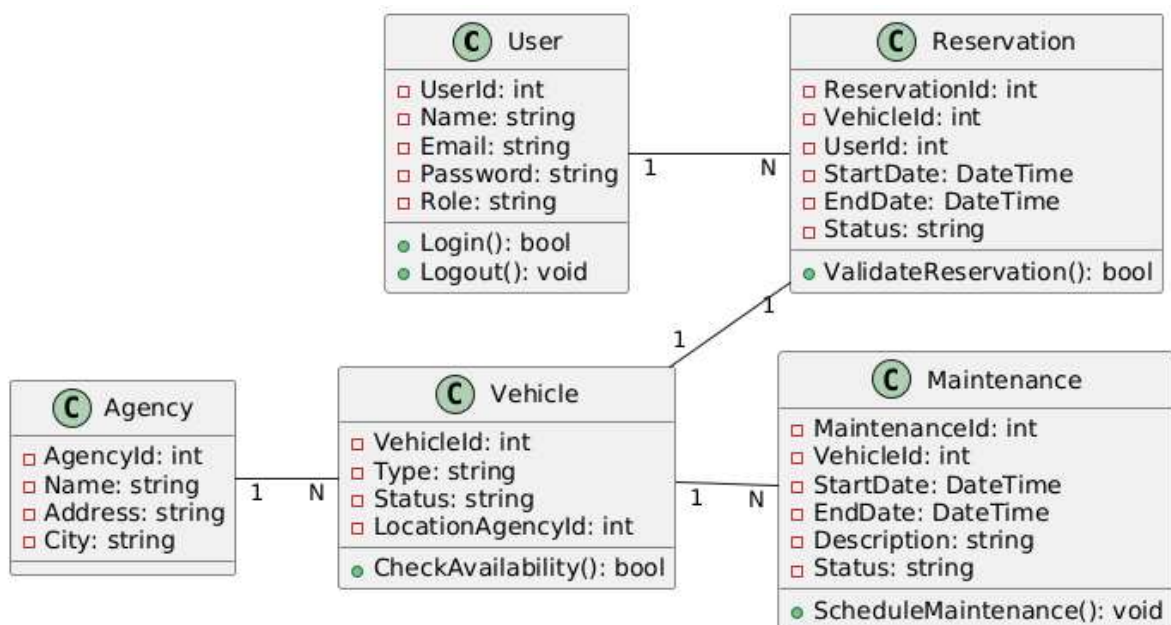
C User
UserId: int
Name: string
Email: string
Password: string
Role: string
Login(): bool
Logout(): void

C Reservation
ReservationId: int
VehicleId: int
UserId: int
StartDate: DateTime
EndDate: DateTime
Status: string
ValidateReservation(): bool

1
N
1
1

C Agency
AgencyId: int
Name: string
Address: string
City: string

1
N

C Vehicle
VehicleId: int
Type: string
Status: string
LocationAgencyId: int
CheckAvailability(): bool

1
N

C Maintenance
MaintenanceId: int
VehicleId: int
StartDate: DateTime
EndDate: DateTime
Description: string
Status: string
ScheduleMaintenance(): void